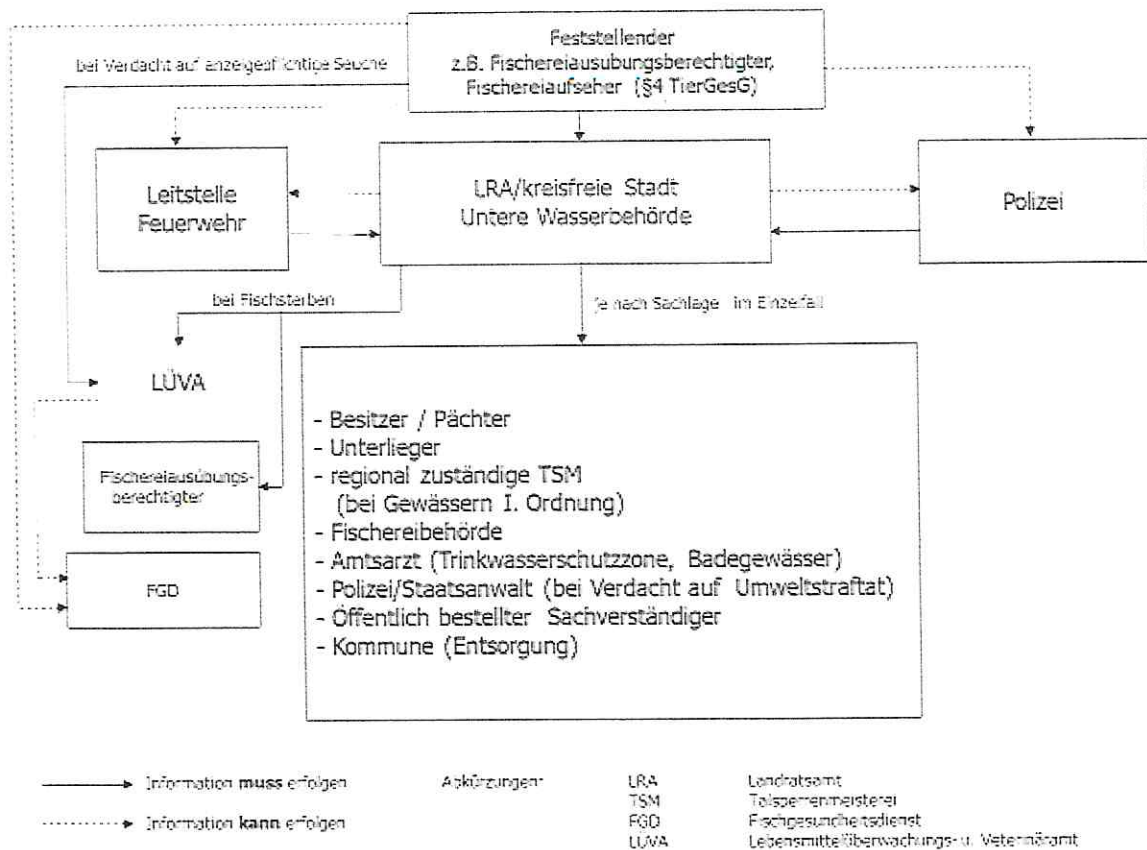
Feststellender
z.B. Fischereiausubungsberechtigter, Fischereiaufseher (§4 TierGesG)

bei Verdacht auf anzeigepflichtige Seuche

Leitstelle Feuerwehr

LRA/kreisfreie Stadt
Untere Wasserbehörde

Polizei

bei Fischsterben

je nach Sachlage im Einzelfall

LÜVA

Fischereiausübungsberechtigter

FGD

- Besitzer / Pächter
- Unterlieger
- regional zuständige TSM (bei Gewässern I. Ordnung)
- Fischereibehörde
- Amtsarzt (Trinkwasserschutzzone, Badegewässer)
- Polizei/Staatsanwalt (bei Verdacht auf Umweltstraftat)
- Öffentlich bestellter Sachverständiger
- Kommune (Entsorgung)

Information **muss** erfolgen

Information **kann** erfolgen

Abkürzungen:

| | |
|---|---|
| LRA | Landratsamt |
| TSM | Talsperrenmeisterei |
| FGD | Fischgesundheitsdienst |
| LÜVA | Lebensmittelüberwachungs- u. Veterinäramt |